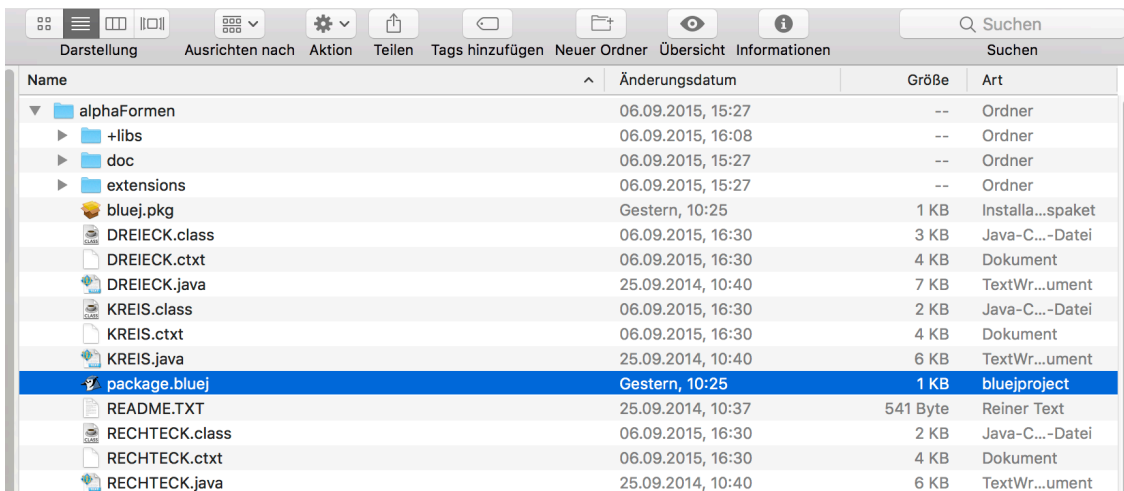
Darstellung Ausrichten nach Aktion Teilen Tags hinzufügen Neuer Ordner Übersicht Informationen

Suchen

Suchen

| Name | Änderungsdatum | Größe | Art |
|---|---|---|---|
| alphaFormen | 06.09.2015, 15:27 | -- | Ordner |
| +libs | 06.09.2015, 16:08 | -- | Ordner |
| doc | 06.09.2015, 15:27 | -- | Ordner |
| extensions | 06.09.2015, 15:27 | -- | Ordner |
| bluej.pkg | Gestern, 10:25 | 1 KB | Installa...spaket |
| DREIECK.class | 06.09.2015, 16:30 | 3 KB | Java-C...-Datei |
| DREIECK.ctxt | 06.09.2015, 16:30 | 4 KB | Dokument |
| DREIECK.java | 25.09.2014, 10:40 | 7 KB | TextWr...ument |
| KREIS.class | 06.09.2015, 16:30 | 2 KB | Java-C...-Datei |
| KREIS.ctxt | 06.09.2015, 16:30 | 4 KB | Dokument |
| KREIS.java | 25.09.2014, 10:40 | 6 KB | TextWr...ument |
| package.bluej | Gestern, 10:25 | 1 KB | bluejproject |
| README.TXT | 25.09.2014, 10:37 | 541 Byte | Reiner Text |
| RECHTECK.class | 06.09.2015, 16:30 | 2 KB | Java-C...-Datei |
| RECHTECK.ctxt | 06.09.2015, 16:30 | 4 KB | Dokument |
| RECHTECK.java | 25.09.2014, 10:40 | 6 KB | TextWr...ument |